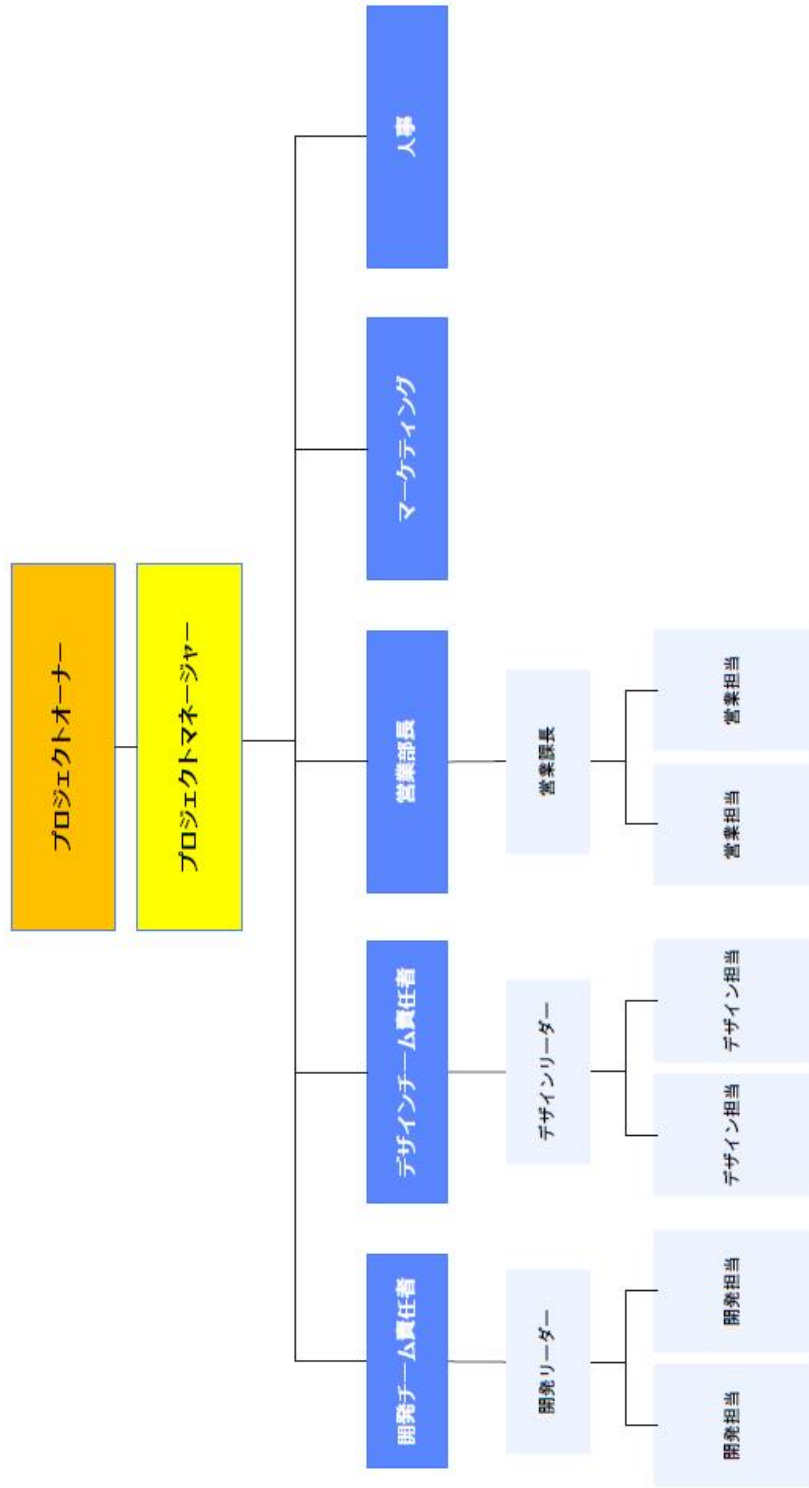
プロジェクトオーナー

プロジェクトマネージャー

人事

マーケティング

営業部長

営業課長

営業担当

営業担当

デザインチーム責任者

デザインリーダー

デザイン担当

デザイン担当

開発チーム責任者

開発リーダー

開発担当

開発担当